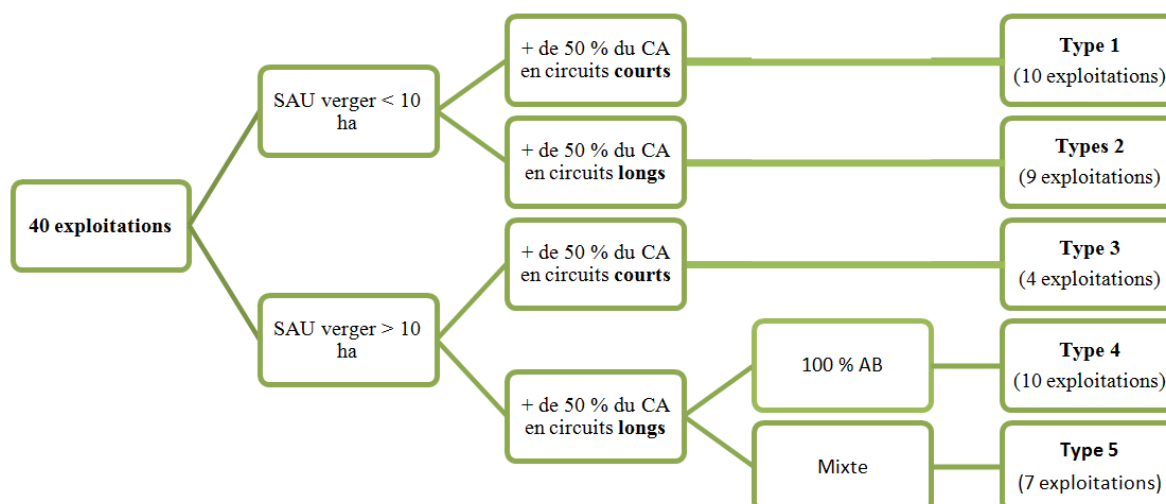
40 exploitations

SAU verger < 10 ha

SAU verger > 10 ha

+ de 50 % du CA en circuits courts

+ de 50 % du CA en circuits longs

+ de 50 % du CA en circuits courts

+ de 50 % du CA en circuits longs

100 % AB

Mixte

Type 1
(10 exploitations)

Types 2
(9 exploitations)

Type 3
(4 exploitations)

Type 4
(10 exploitations)

Type 5
(7 exploitations)